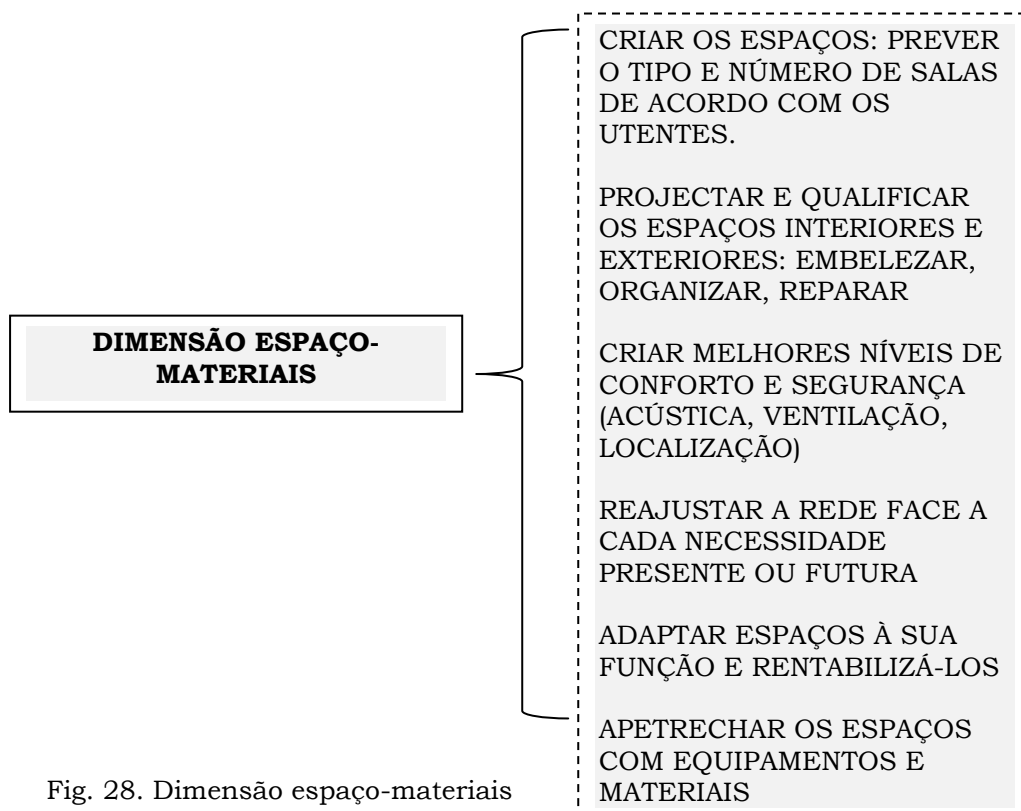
DIMENSÃO ESPAÇO-MATERIAIS

CRIAR OS ESPAÇOS: PREVER O TIPO E NÚMERO DE SALAS DE ACORDO COM OS UTENTES.

PROJECTAR E QUALIFICAR OS ESPAÇOS INTERIORES E EXTERIORES: EMBELEZAR, ORGANIZAR, REPARAR

CRIAR MELHORES NÍVEIS DE CONFORTO E SEGURANÇA (ACÚSTICA, VENTILAÇÃO, LOCALIZAÇÃO)

REAJUSTAR A REDE FACE A CADA NECESSIDADE PRESENTE OU FUTURA

ADAPTAR ESPAÇOS À SUA FUNÇÃO E RENTABILIZÁ-LOS

APETRECHAR OS ESPAÇOS COM EQUIPAMENTOS E MATERIAIS

Fig. 28. Dimensão espaço-materiais